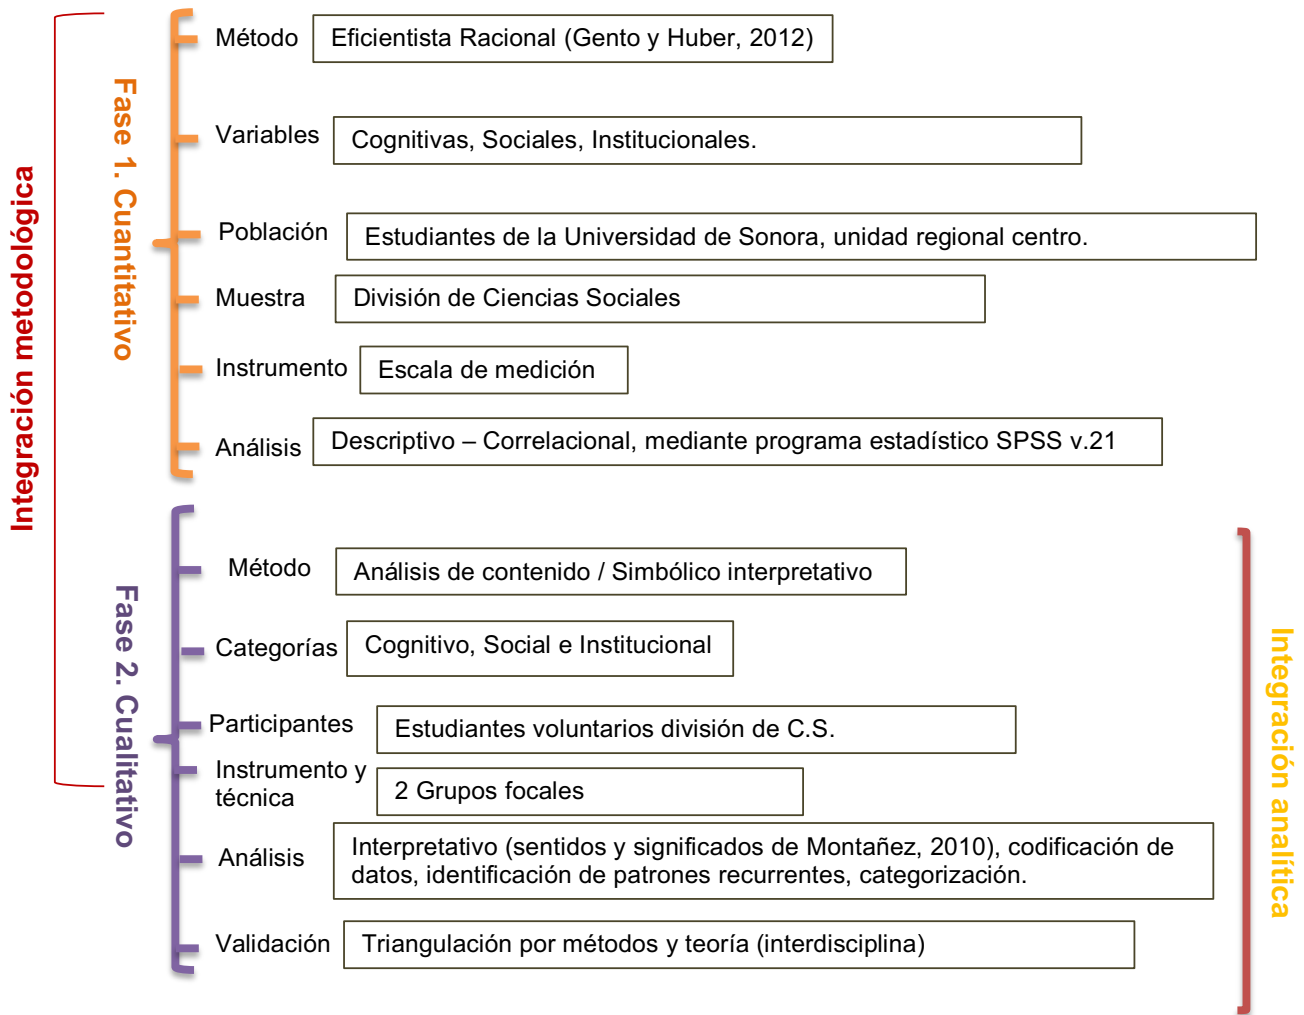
Integración metodológica

Fase 1. Cuantitativo

Método
Eficientista Racional (Gento y Huber, 2012)

Variables
Cognitivas, Sociales, Institucionales.

Población
Estudiantes de la Universidad de Sonora, unidad regional centro.

Muestra
División de Ciencias Sociales

Instrumento
Escala de medición

Análisis
Descriptivo – Correlacional, mediante programa estadístico SPSS v.21

Fase 2. Cualitativo

Método
Análisis de contenido / Simbólico interpretativo

Categorías
Cognitivo, Social e Institucional

Participantes
Estudiantes voluntarios división de C.S.

Instrumento y técnica
2 Grupos focales

Análisis
Interpretativo (sentidos y significados de Montañez, 2010), codificación de datos, identificación de patrones recurrentes, categorización.

Validación
Triangulación por métodos y teoría (interdisciplina)

Integración analítica